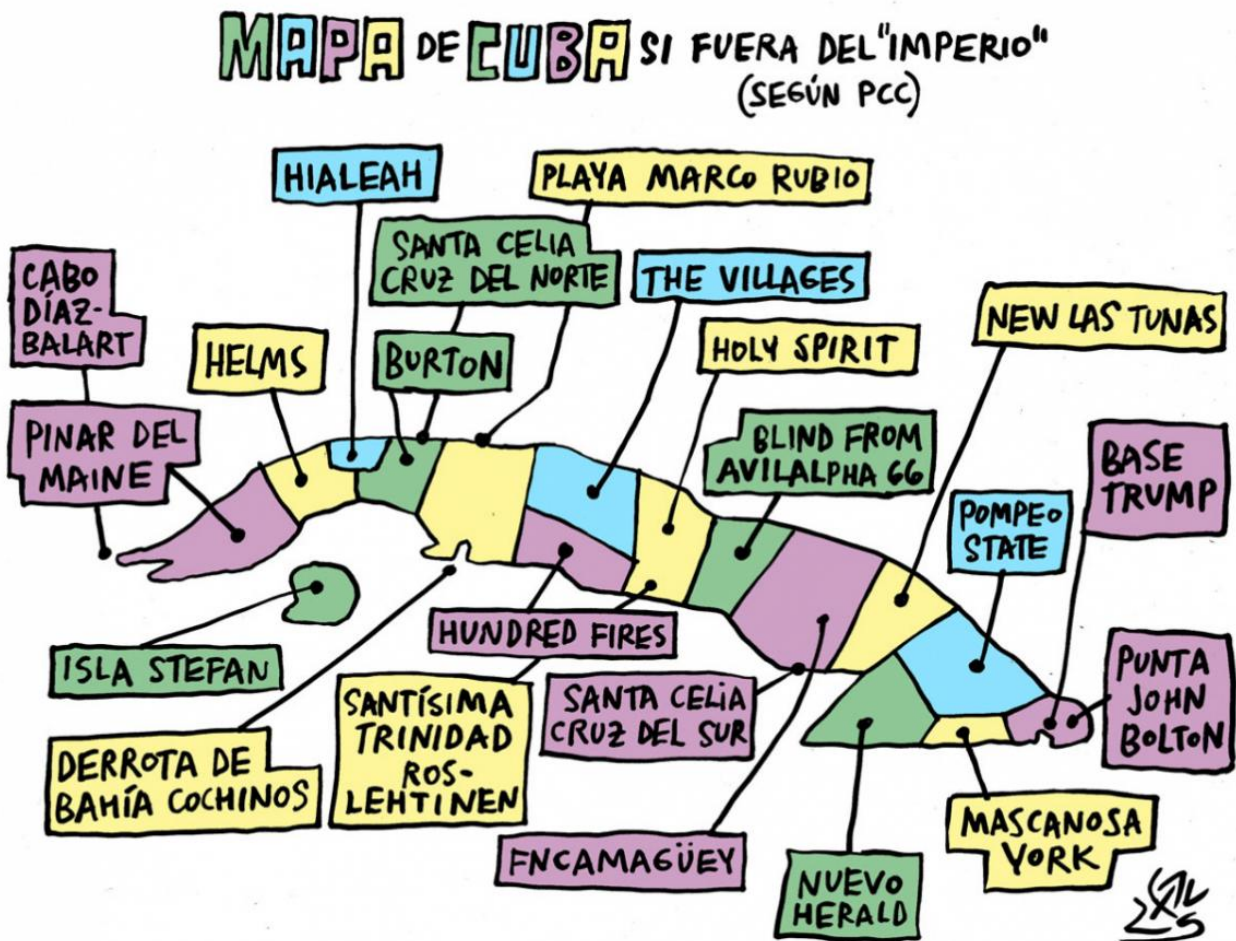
MAPA DE CUBA SI FUERA DEL "IMPERIO"
(SEGÚN PCC)

HIALEAH

PLAYA MARCO RUBIO

SANTA CELIA CRUZ DEL NORTE

THE VILLAGES

CABO DÍAZ-BALART

HELMS

BURTON

HOLY SPIRIT

NEW LAS TUNAS

PINAR DEL MAINE

BLIND FROM AVILALPHA 66

BASE TRUMP

POMPEO STATE

ISLA STEFAN

HUNDRED FIRES

PUNTA JOHN BOLTON

SANTÍSIMA TRINIDAD ROS-LEHTINEN

SANTA CELIA CRUZ DEL SUR

DERROTA DE BAHÍA COCHINOS

MASCANOSA YORK

FNCAMAGÜEY

NUEVO HERALD

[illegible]